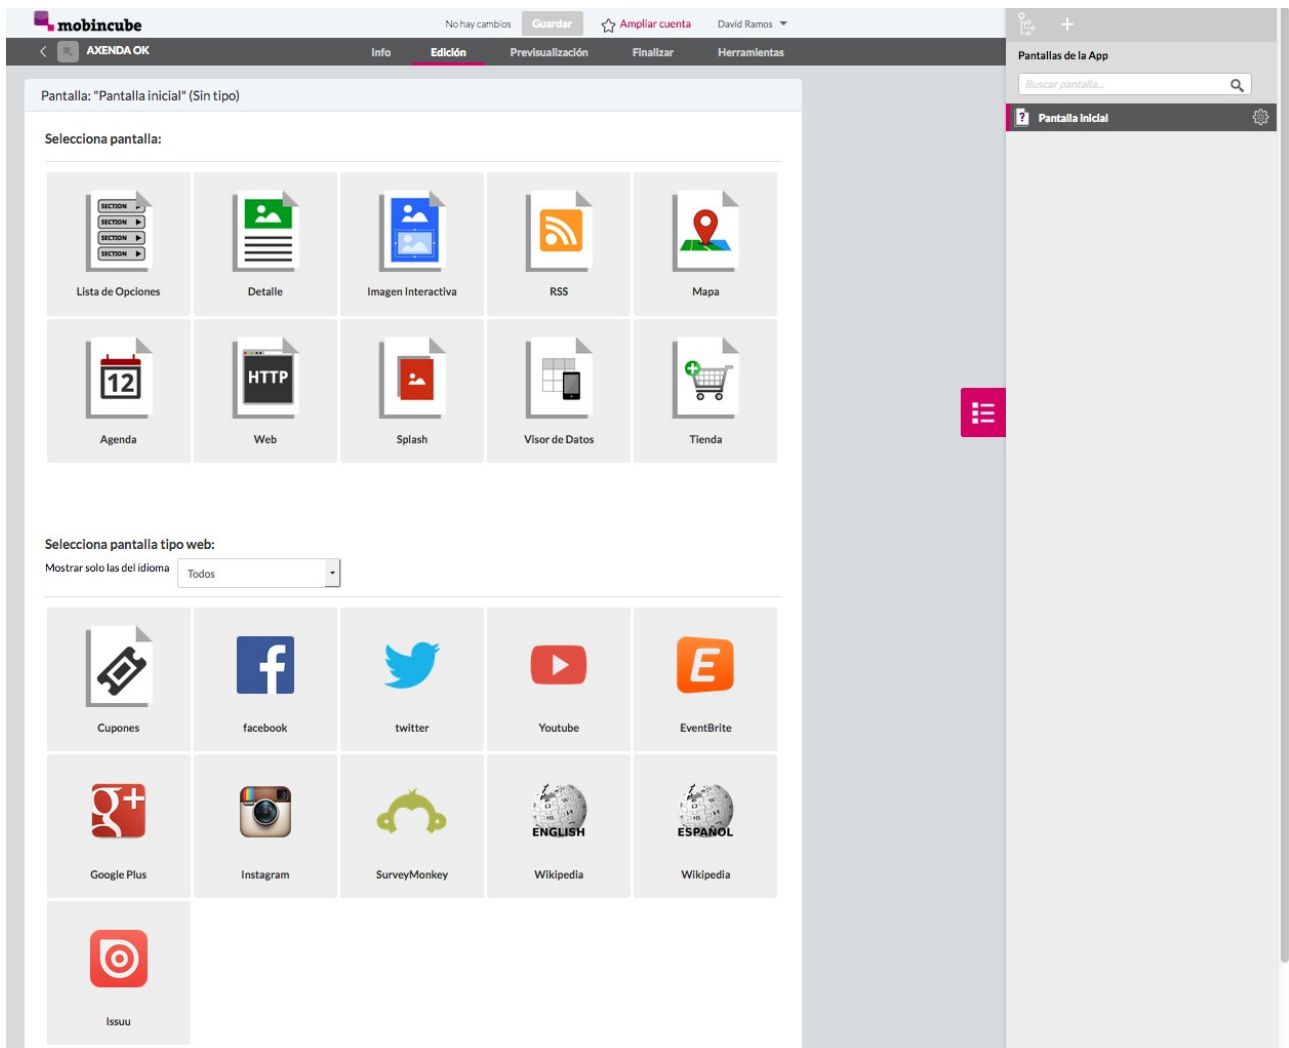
mobincube

No hay cambios Guardar Ampliar cuenta David Ramos

AXENDA OK

Info Edición Previsualización Finalizar Herramientas

Pantallas de la App

Buscar pantalla...

Pantalla inicial

Pantalla: "Pantalla inicial" (Sin tipo)

Selecciona pantalla:

SECTION
SECTION
SECTION
SECTION

Lista de Opciones

Detalle

Imagen Interactiva

RSS

Mapa

12

Agenda

HTTP

Web

Splash

Visor de Datos

Tienda

Selecciona pantalla tipo web:

Mostrar solo las del idioma Todos

Cupones

facebook

twitter

Youtube

EventBrite

Google Plus

Instagram

SurveyMonkey

ENGLISH

Wikipedia

ESPAÑOL

Wikipedia

Issuu